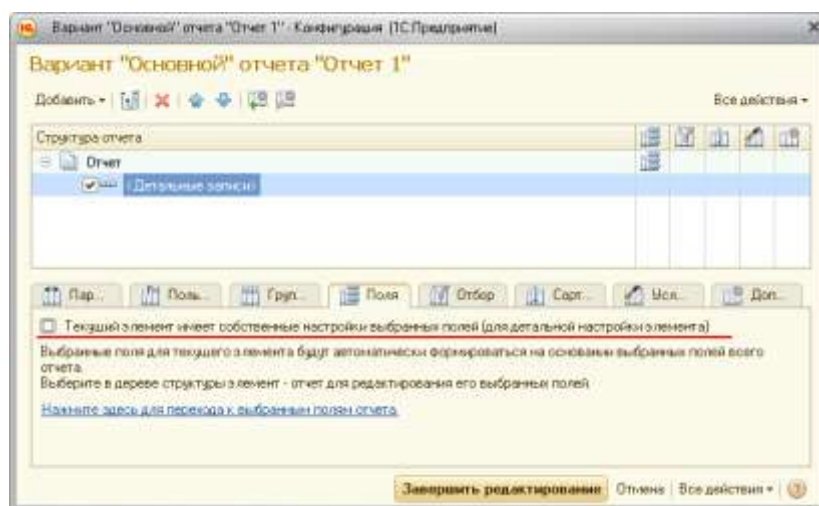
Вариант "Основной" отчета "Отчет 1" - Конфигурация (1С:Предприятие)

Вариант "Основной" отчета "Отчет 1"

Добавить ▾ | Все действия ▾

Структура отчета

Отчет

(Детальные записи)

Пар... | Поль... | Груп... | Поля | Отбор | Сорт... | Усл... | Доп...

Текущий элемент имеет собственные настройки выбранных полей (для детальной настройки элемента)

Выбранные поля для текущего элемента будут автоматически формироваться на основании выбранных полей всего отчета.
Выберите в дереве структуры элемент - отчет для редактирования его выбранных полей.

Нажмите здесь для перехода к выбранным полям отчета.

Завершить редактирование | Отмена | Все действия ▾